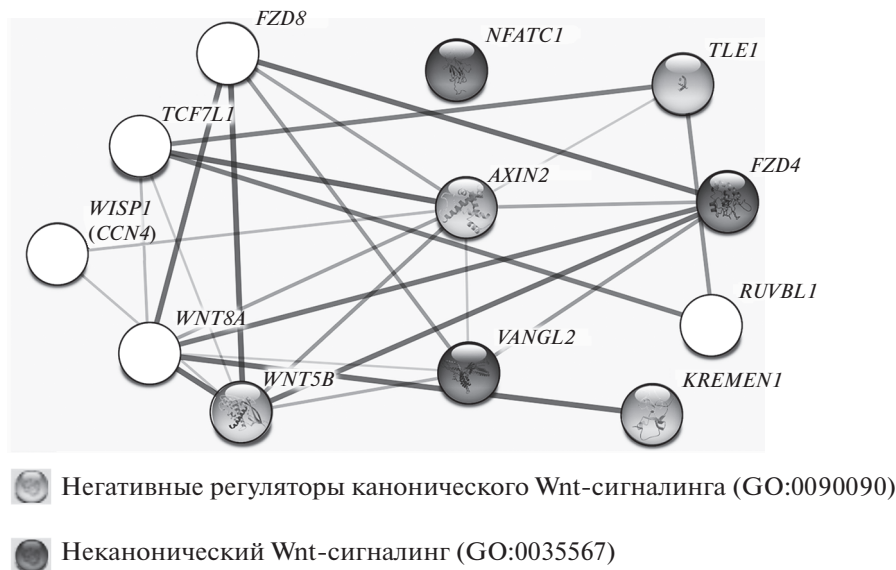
FZD8

NFATC1

TLE1

TCF7L1

FZD4

AXIN2

WISP1 (CCN4)

RUVBL1

WNT8A

VANGL2

WNT5B

KREMEN1

Негативные регуляторы канонического Wnt-сигналинга (GO:0090090)

Неканонический Wnt-сигналинг (GO:0035567)